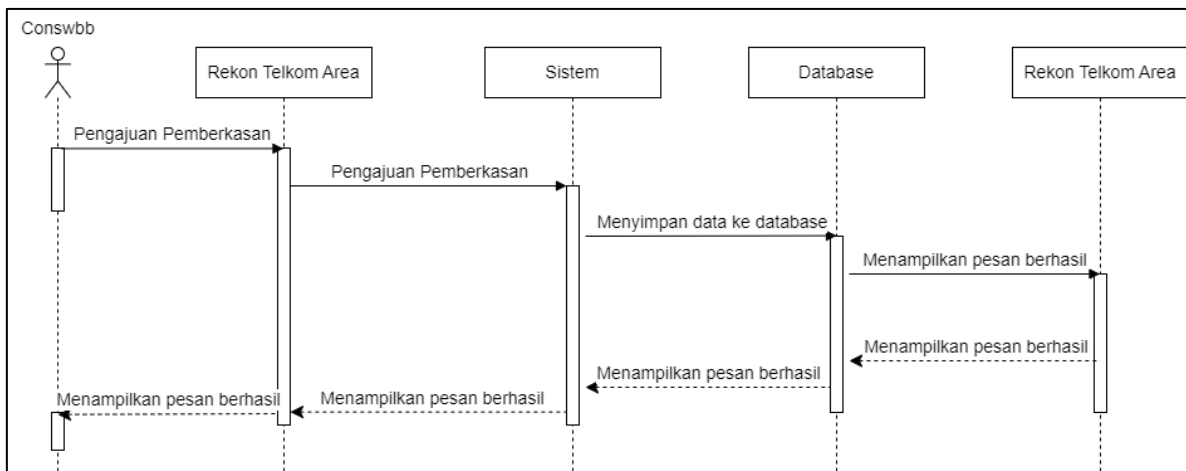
Conswbb

Rekon Telkom Area

Sistem

Database

Rekon Telkom Area

Pengajuan Pemberkasan

Pengajuan Pemberkasan

Menyimpan data ke database

Menampilkan pesan berhasil

Menampilkan pesan berhasil

Menampilkan pesan berhasil

Menampilkan pesan berhasil

Menampilkan pesan berhasil